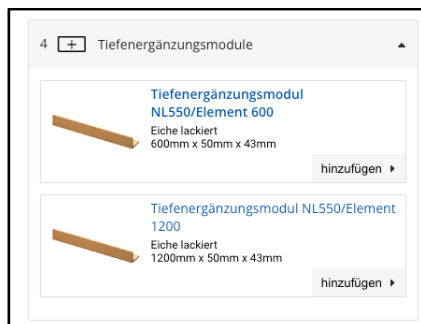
4 + Tiefenergänzungsmodule ▴

Tiefenergänzungsmodul NL550/Element 600
Eiche lackiert
600mm x 50mm x 43mm

hinzufügen ▸

Tiefenergänzungsmodul NL550/Element 1200
Eiche lackiert
1200mm x 50mm x 43mm

hinzufügen ▸